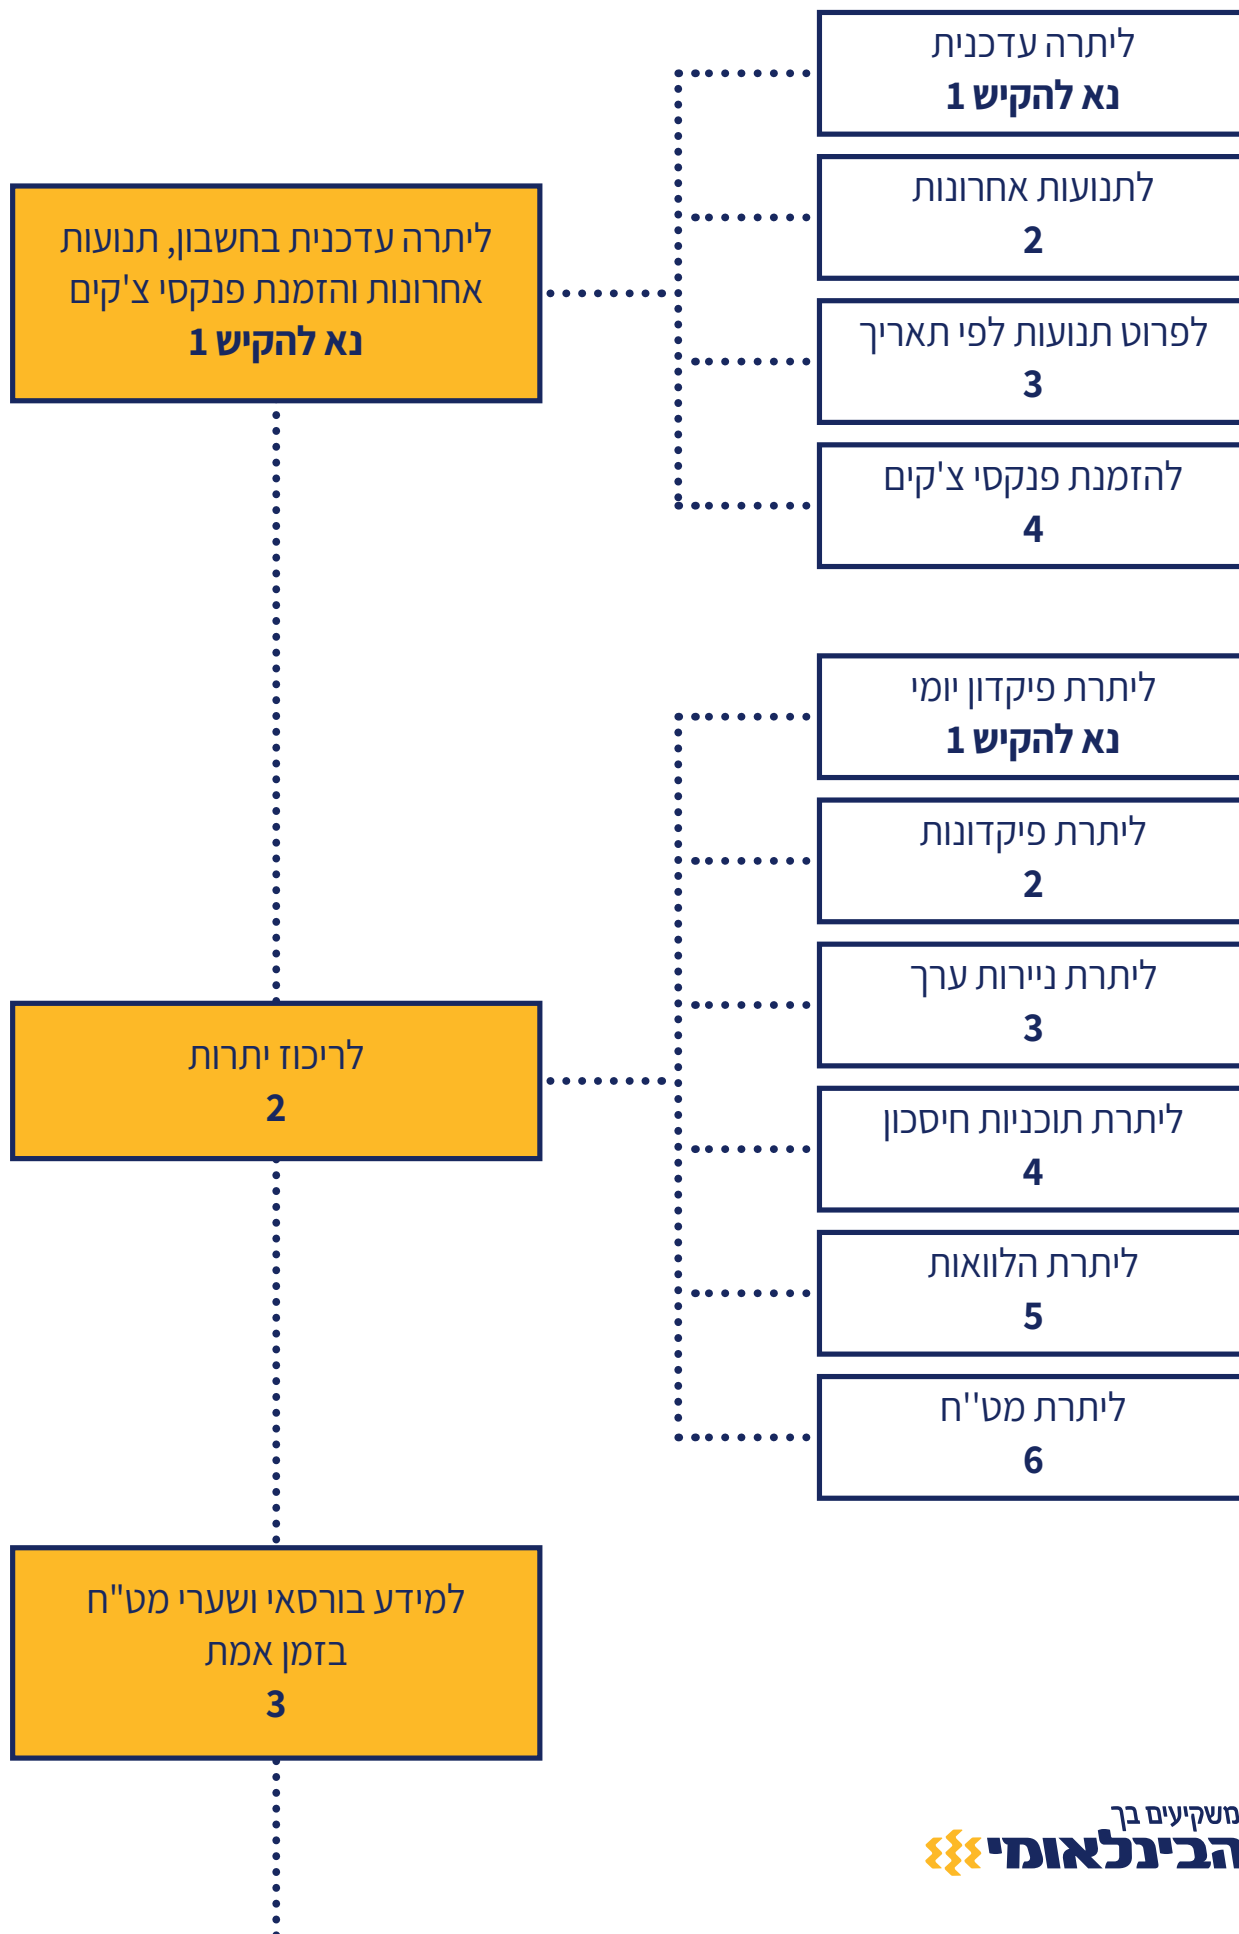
ליתרה עדכנית בחשבון, תנועות אחרונות והזמנת פנקסי צ'קים
נא להקיש 1

ליתרה עדכנית
נא להקיש 1

לתנועות אחרונות
2

לפרוט תנועות לפי תאריך
3

להזמנת פנקסי צ'קים
4

לריכוז יתרות
2

ליתרת פיקדון יומי
נא להקיש 1

ליתרת פיקדונות
2

ליתרת ניירות ערך
3

ליתרת תוכניות חיסכון
4

ליתרת הלוואות
5

ליתרת מט''ח
6

למידע בורסאי ושערי מט"ח בזמן אמת
3

משקיעים בך
הבינלאומי